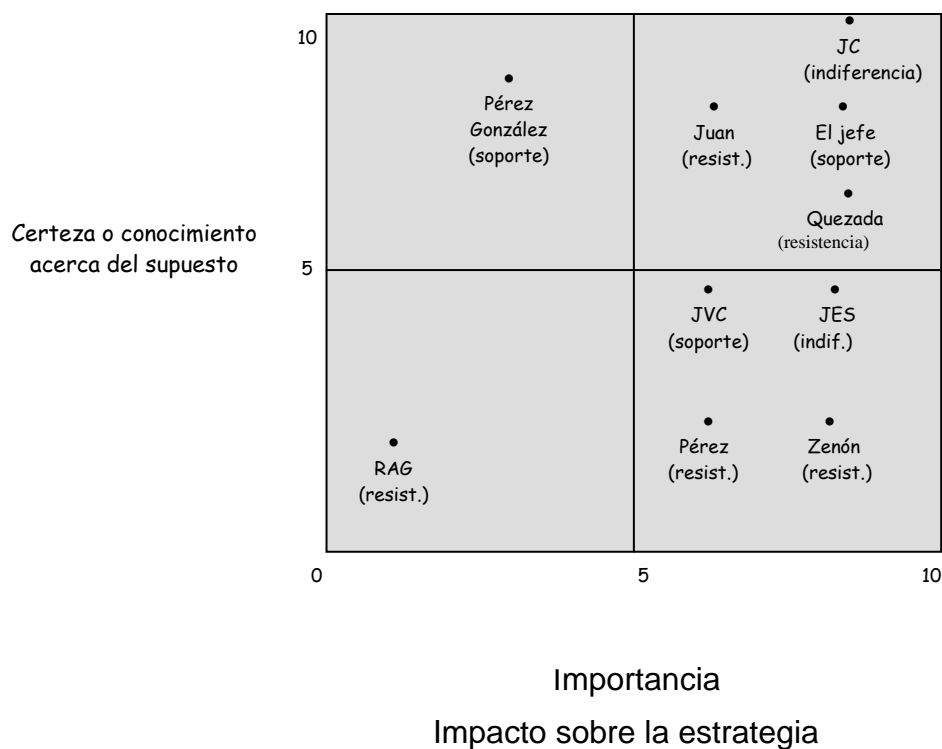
10

5

0

5

10

Certeza o conocimiento acerca del supuesto

Pérez González (soporte)

Juan (resist.)

JC (indiferencia)

El jefe (soporte)

Quezada (resistencia)

JVC (soporte)

JES (indif.)

RAG (resist.)

Pérez (resist.)

Zenón (resist.)

Importancia

Impacto sobre la estrategia